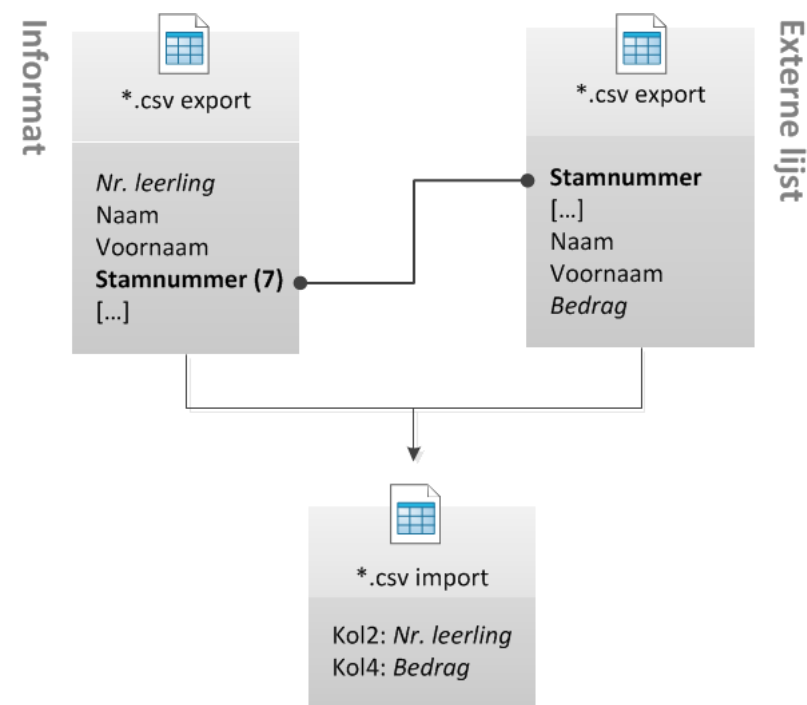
Informat

*.csv export

*Nr. leerling*
Naam
Voornaam
**Stamnummer (7)**
[...]

Externe lijst

*.csv export

**Stamnummer**
[...]
Naam
Voornaam
*Bedrag*

*.csv import

Kol2: *Nr. leerling*
Kol4: *Bedrag*